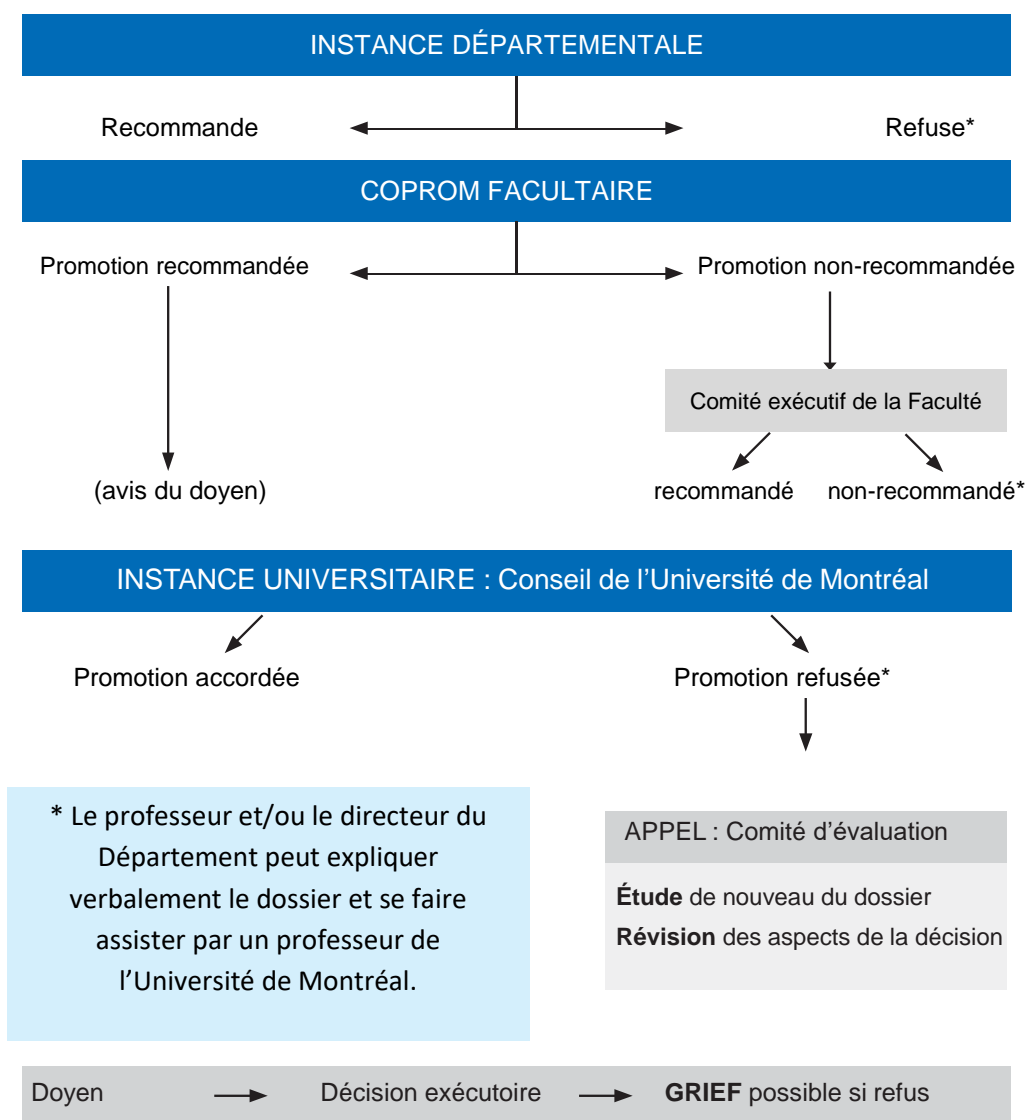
INSTANCE DÉPARTEMENTALE

Recommande

Refuse*

COPROM FACULTAIRE

Promotion recommandée

Promotion non-recommandée

Comité exécutif de la Faculté

(avis du doyen)

recommandé

non-recommandé*

INSTANCE UNIVERSITAIRE : Conseil de l'Université de Montréal

Promotion accordée

Promotion refusée*

* Le professeur et/ou le directeur du Département peut expliquer verbalement le dossier et se faire assister par un professeur de l'Université de Montréal.

APPEL : Comité d'évaluation

**Étude** de nouveau du dossier

**Révision** des aspects de la décision

Doyen → Décision exécutoire → **GRIEF** possible si refus